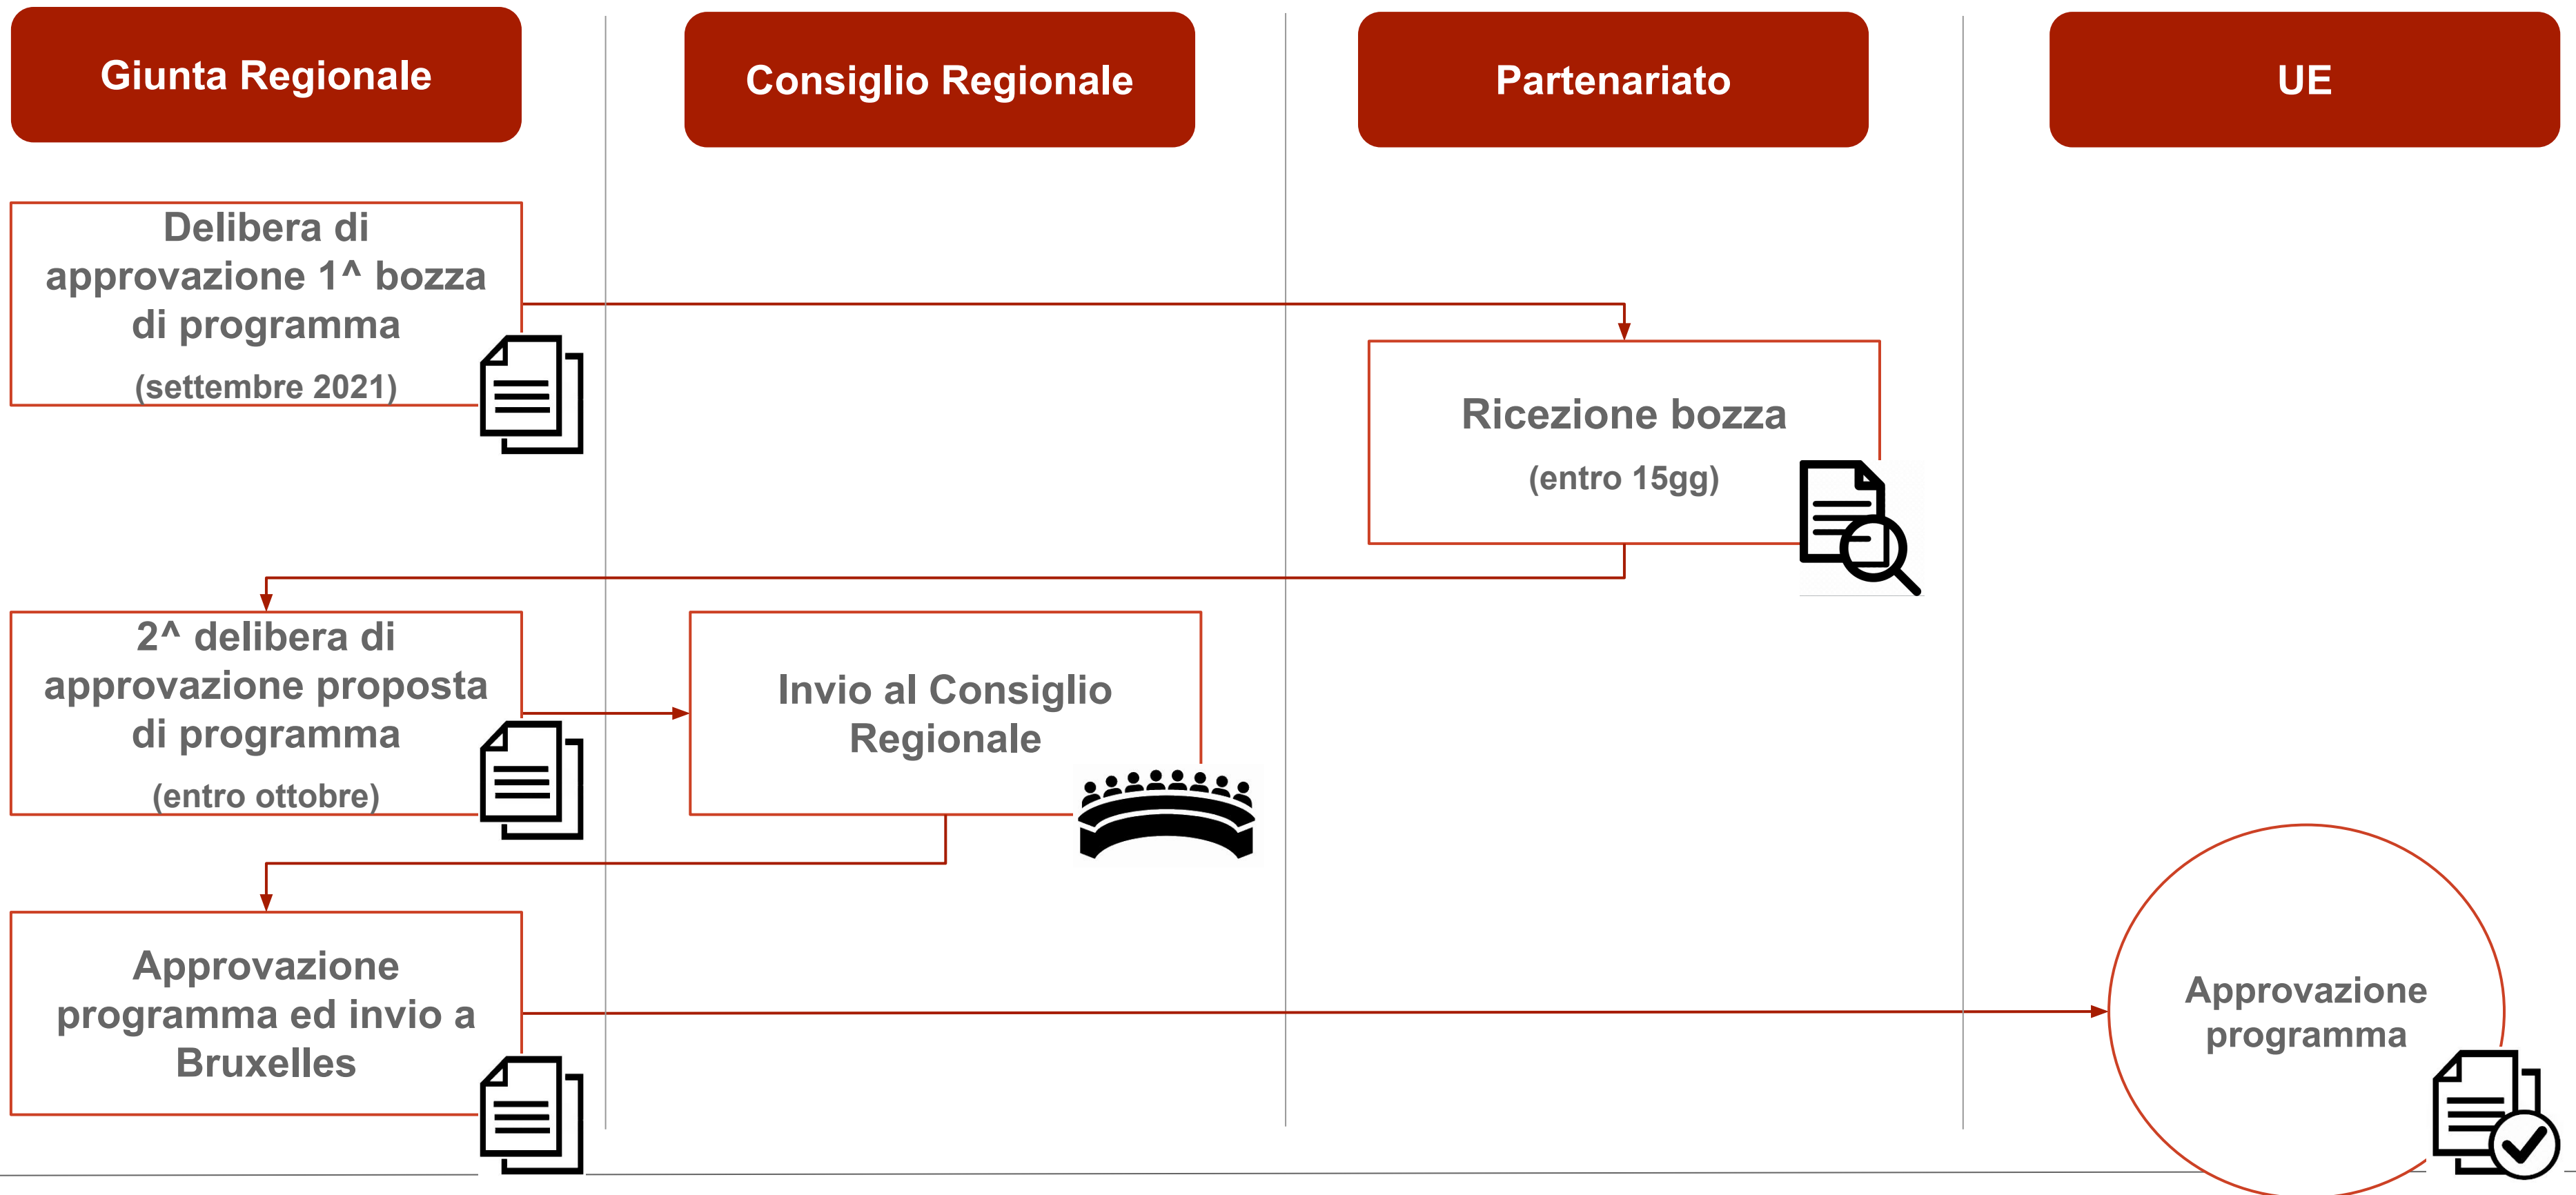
Giunta Regionale

Consiglio Regionale

Partenariato

UE

Delibera di approvazione 1^ bozza di programma

(settembre 2021)

Ricezione bozza

(entro 15gg)

2^ delibera di approvazione proposta di programma

(entro ottobre)

Invio al Consiglio Regionale

Approvazione programma ed invio a Bruxelles

Approvazione programma